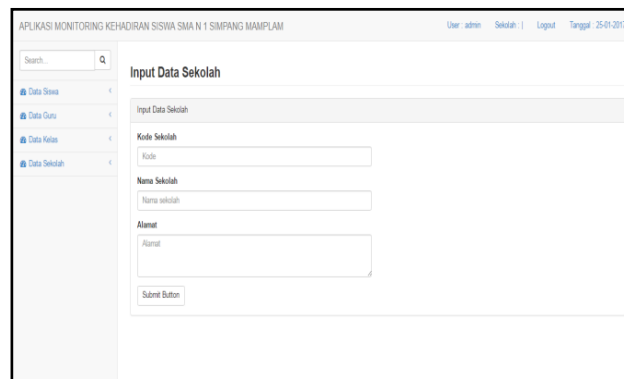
APLIKASI MONITORING KEHADIRAN SISWA SMA N 1 SIMPANG MAMPLAM

User : admin Sekolah : | Logout Tanggal : 25-01-201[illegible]

Search...

Data Siswa

Data Guru

Data Kelas

Data Sekolah

Input Data Sekolah

Input Data Sekolah

Kode Sekolah

Kode

Nama Sekolah

Nama sekolah

Alamat

Alamat

Submit Button